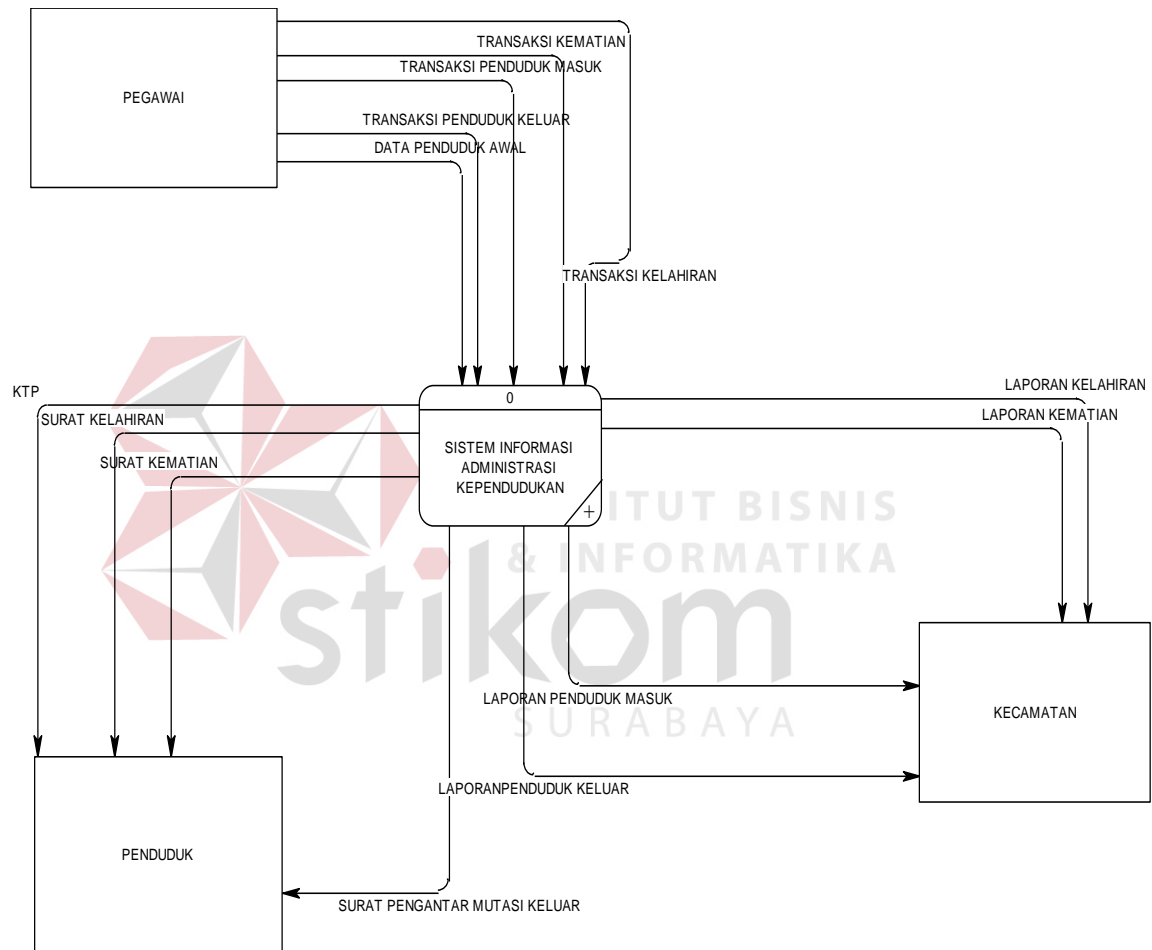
PEGAWAI

TRANSAKSI KEMATIAN
TRANSAKSI PENDUDUK MASUK
TRANSAKSI PENDUDUK KELUAR
DATA PENDUDUK AWAL
TRANSAKSI KELAHIRAN

KTP
SURAT KELAHIRAN
SURAT KEMATIAN

0
SISTEM INFORMASI ADMINISTRASI KEPENDUDUKAN
+

LAPORAN KELAHIRAN
LAPORAN KEMATIAN

INSTITUT BISNIS & INFORMATIKA
stikom
SURABAYA

LAPORAN PENDUDUK MASUK
KECAMATAN
LAPORANPENDUDUK KELUAR

PENDUDUK

SURAT PENGANTAR MUTASI KELUAR